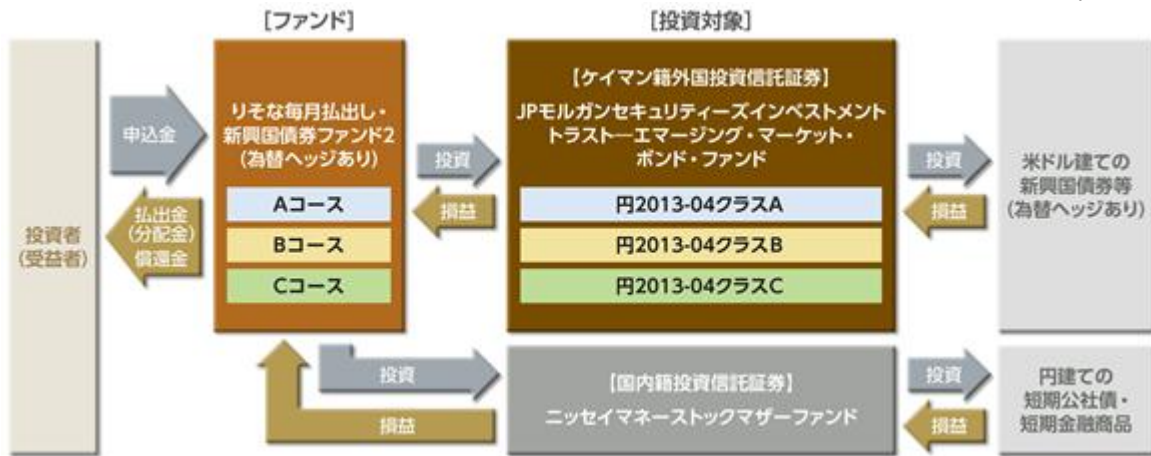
[ファンド]

[投資対象]

投資者（受益者）

申込金

払出金（分配金）償還金

りそな毎月払出し・新興国債券ファンド2（為替ヘッジあり）

Aコース

Bコース

Cコース

投資

損益

【ケイマン籍外国投資信託証券】

JPモルガンセキュリティーズインベストメントトラスト―エマージング・マーケット・ボンド・ファンド

円2013-04クラスA

円2013-04クラスB

円2013-04クラスC

投資

損益

米ドル建ての新興国債券等（為替ヘッジあり）

投資

損益

【国内籍投資信託証券】

ニッセイマネーストックマザーファンド

投資

損益

円建ての短期公社債・短期金融商品